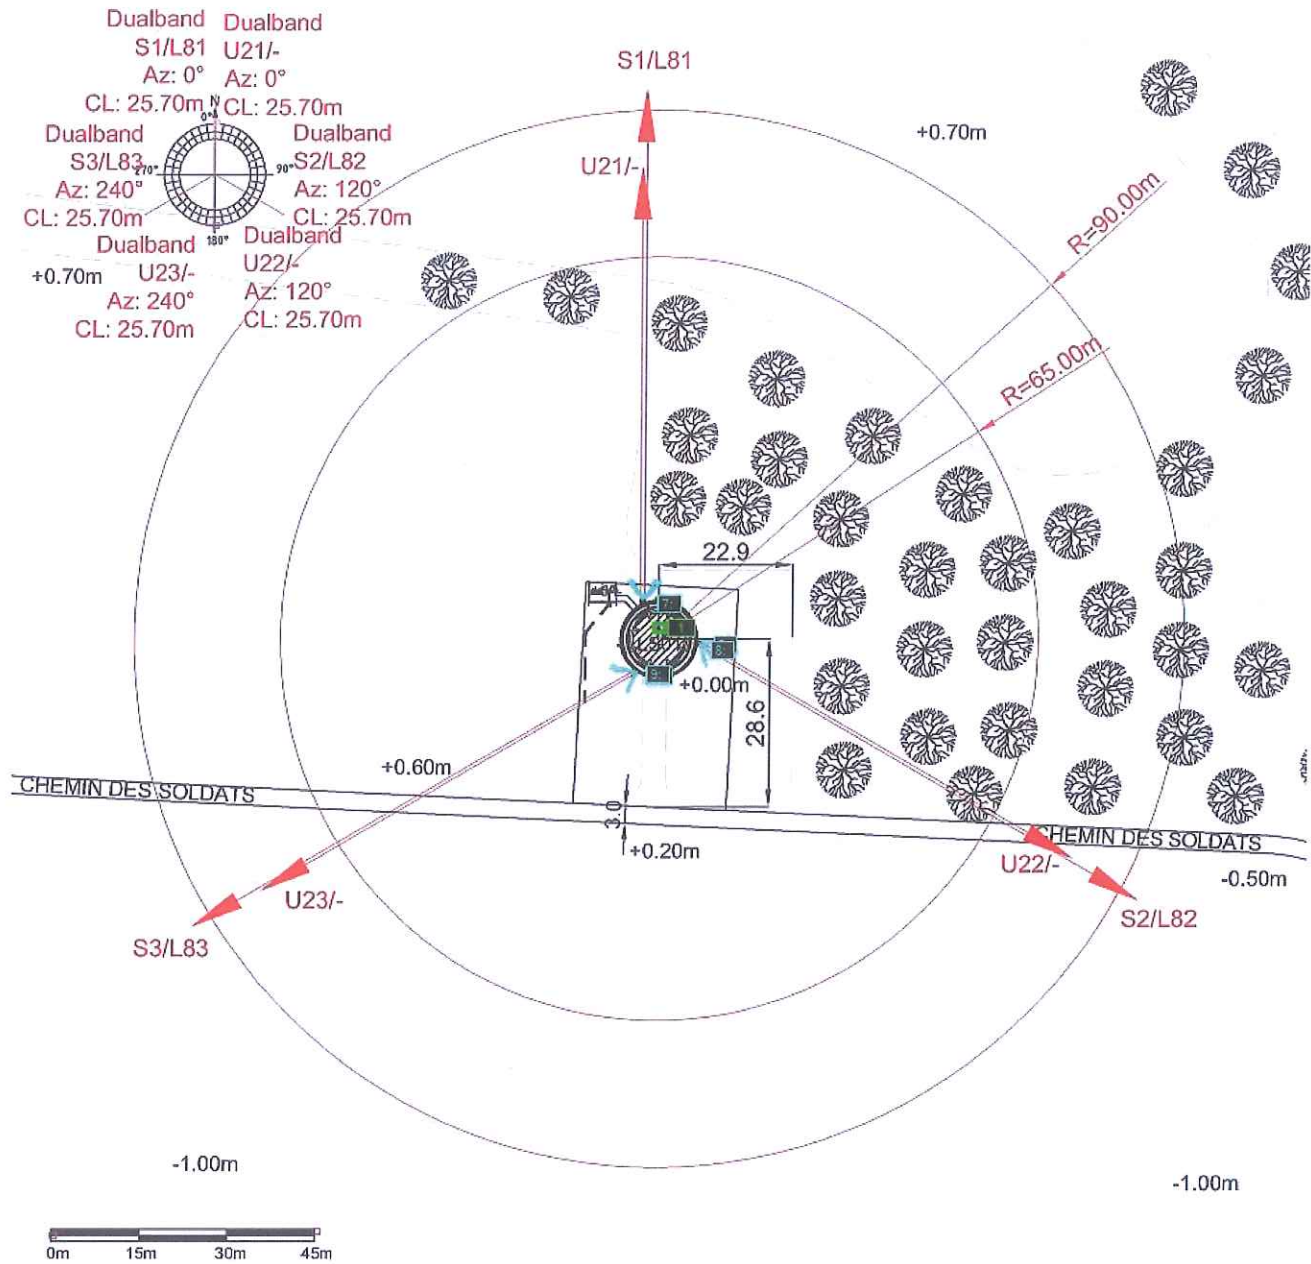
Dualband
S1/L81
Az: 0°
CL: 25.70m

Dualband
U21/-
Az: 0°
CL: 25.70m

N
0°
90°
180°
270°

Dualband
S3/L83
Az: 240°
CL: 25.70m

Dualband
S2/L82
Az: 120°
CL: 25.70m

Dualband
U23/-
Az: 240°
CL: 25.70m

Dualband
U22/-
Az: 120°
CL: 25.70m

+0.70m

S1/L81

U21/-

+0.70m

R=90.00m

R=65.00m

22.9

+0.00m

28.6

+0.60m

CHEMIN DES SOLDATS

3.0

+0.20m

CHEMIN DES SOLDATS

U22/-

-0.50m

U23/-

S3/L83

S2/L82

-1.00m

-1.00m

0m 15m 30m 45m